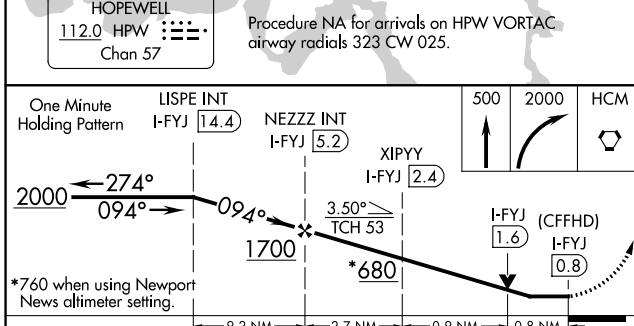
HOPEWELL
112.0 HPW
Chan 57

Procedure NA for arrivals on HPW VORTAC airway radials 323 CW 025.

One Minute Holding Pattern

LISPE INT
I-FYJ 14.4

NEZZZ INT
I-FYJ 5.2

XIPYY
I-FYJ 2.4

500

2000

HCM

2000 ←274°
094°→

094°

3.50°
TCH 53

1700

*680

I-FYJ
1.6

(CFFHD)
I-FYJ
0.8

*760 when using Newport News altimeter setting.

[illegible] NM

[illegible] NM

0.8 NM

0.8 NM